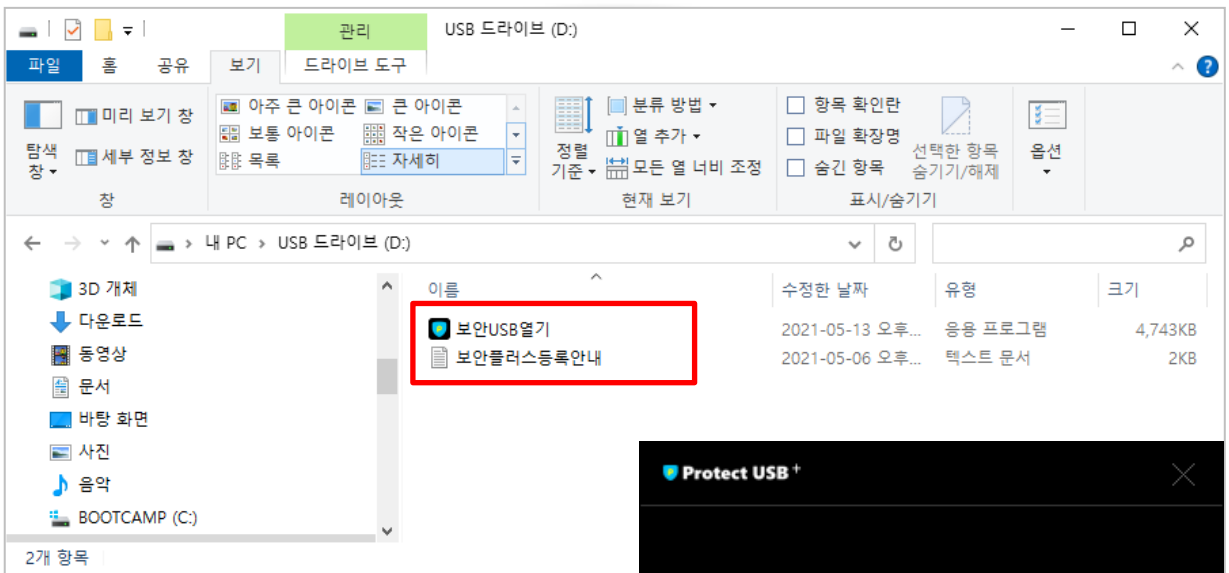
관리 USB 드라이브 (D:)

파일 홈 공유 보기 드라이브 도구

탐색 창 미리 보기 창 세부 정보 창
창

아주 큰 아이콘 큰 아이콘 보통 아이콘 작은 아이콘 목록 자세히
레이아웃

정렬 기준 분류 방법 열 추가 모든 열 너비 조정
현재 보기

항목 확인란 파일 확장명 숨긴 항목 선택한 항목 숨기기/해제
표시/숨기기

옵션

내 PC > USB 드라이브 (D:)

3D 개체
다운로드
동영상
문서
바탕 화면
사진
음악
BOOTCAMP (C:)

| 이름 | 수정한 날짜 | 유형 | 크기 |
|---|---|---|---|
| 보안USB열기 | 2021-05-13 오후... | 응용 프로그램 | 4,743KB |
| 보안플러스등록안내 | 2021-05-06 오후... | 텍스트 문서 | 2KB |

2개 항목

Protect USB +